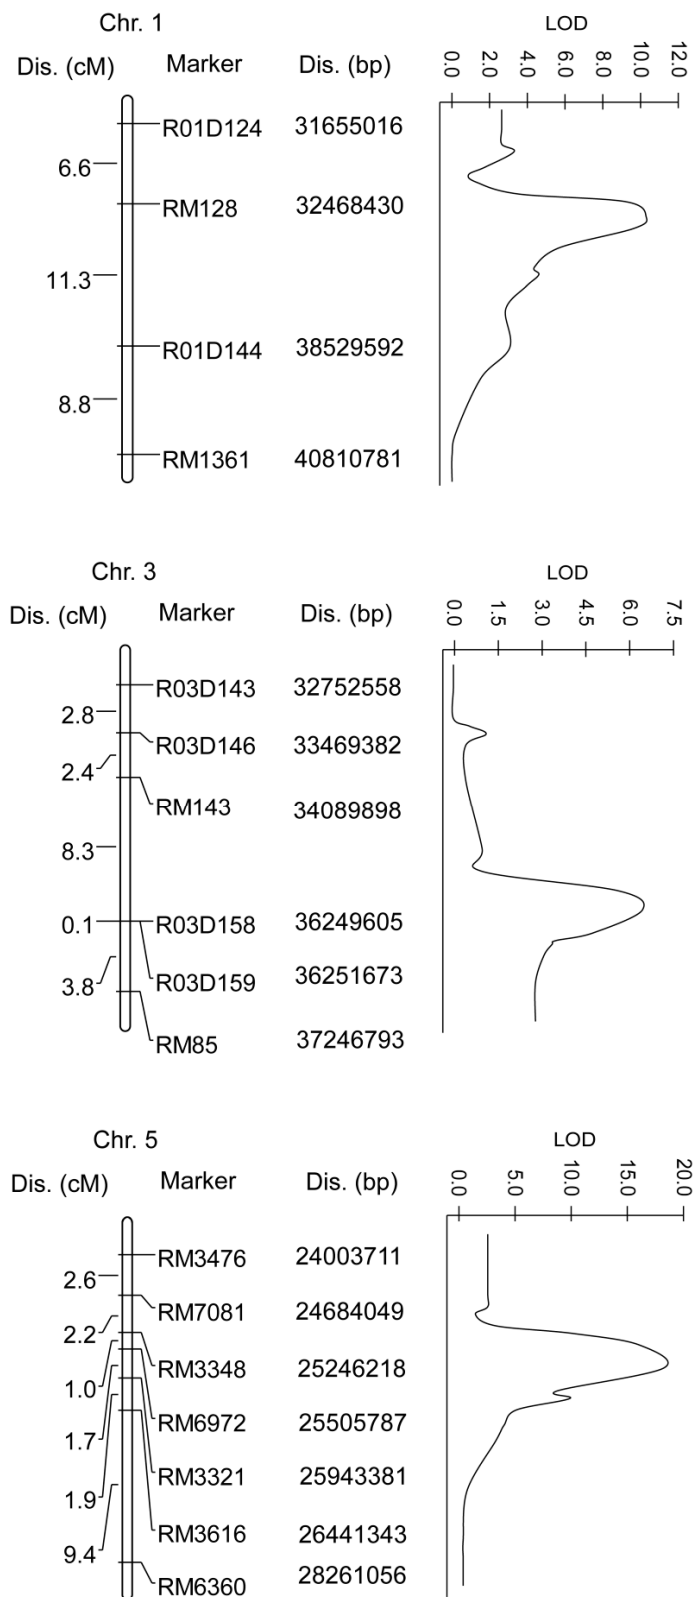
Chr. 1

Dis. (cM) Marker Dis. (bp)

LOD

0.0 2.0 4.0 6.0 8.0 10.0 12.0

R01D124 31655016

6.6

RM128 32468430

11.3

R01D144 38529592

8.8

RM1361 40810781

Chr. 3

Dis. (cM) Marker Dis. (bp)

LOD

0.0 1.5 3.0 4.5 6.0 7.5

R03D143 32752558

2.8

R03D146 33469382

2.4

RM143 34089898

8.3

0.1 R03D158 36249605

3.8 R03D159 36251673

RM85 37246793

Chr. 5

Dis. (cM) Marker Dis. (bp)

LOD

0.0 5.0 10.0 15.0 20.0

RM3476 24003711

2.6

RM7081 24684049

2.2

RM3348 25246218

1.0

RM6972 25505787

1.7

RM3321 25943381

1.9

RM3616 26441343

9.4

RM6360 28261056